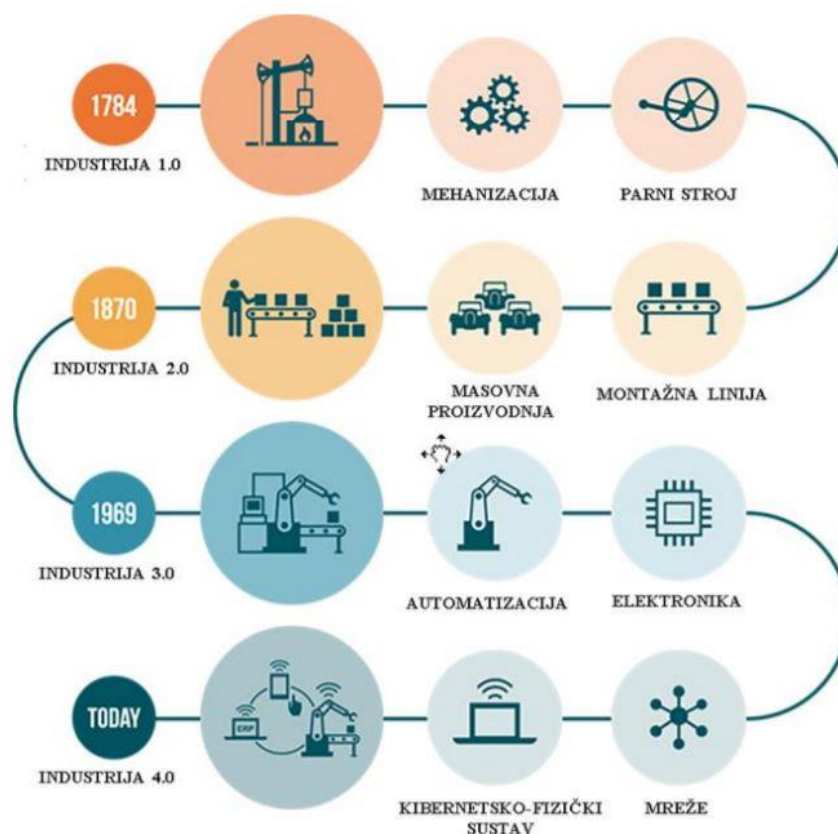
1784

INDUSTRIJA 1.0

MEHANIZACIJA

PARNI STROJ

1870

INDUSTRIJA 2.0

MASOVNA PROIZVODNJA

MONTAŽNA LINIJA

1969

INDUSTRIJA 3.0

AUTOMATIZACIJA

ELEKTRONIKA

TODAY

INDUSTRIJA 4.0

ERP

KIBERNETSKO-FIZIČKI SUSTAV

MREŽE